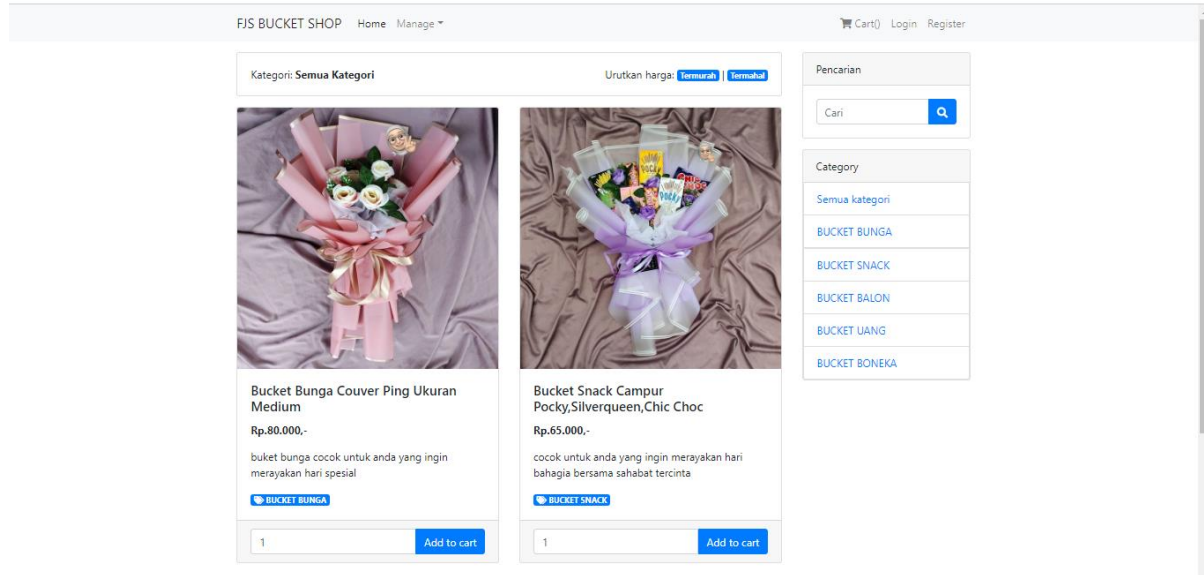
FJS BUCKET SHOP Home Manage

Cart() Login Register

Kategori: **Semua Kategori**

Urutkan harga: Termurah | Termahal

Pencarian

Cari

Category

Semua kategori

BUCKET BUNGA

BUCKET SNACK

BUCKET BALON

BUCKET UANG

BUCKET BONEKA

Bucket Bunga Couver Ping Ukuran Medium

Rp.80.000,-

buket bunga cocok untuk anda yang ingin merayakan hari spesial

BUCKET BUNGA

1

Add to cart

Bucket Snack Campur Pocky,Silverqueen,Chic Choc

Rp.65.000,-

cocok untuk anda yang ingin merayakan hari bahagia bersama sahabat tercinta

BUCKET SNACK

1

Add to cart